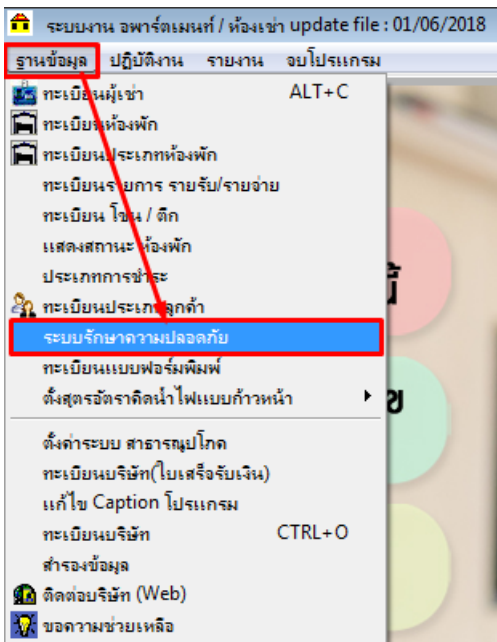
ระบบงาน อพาร์ตเมนท์ / ห้องเช่า update file : 01/06/2018

ฐานข้อมูล ปฏิบัติงาน รายงาน จบโปรแกรม

ทะเบียนผู้เช่า ALT+C
ทะเบียนห้องพัก
ทะเบียนประเภทห้องพัก
ทะเบียนรายการ รายรับ/รายจ่าย
ทะเบียน โซน / ตึก
แสดงสถานะ ห้องพัก
ประเภทการชำระ
ทะเบียนประเภทลูกค้า
ระบบรักษาความปลอดภัย
ทะเบียนแบบฟอร์มพิมพ์
ตั้งสูตรอัตราคิดน้ำไฟแบบก้าวหน้า

ตั้งค่าระบบ สาธารณูปโภค
ทะเบียนบริษัท(ใบเสร็จรับเงิน)
แก้ไข Caption โปรแกรม
ทะเบียนบริษัท CTRL+O
สำรองข้อมูล
ติดต่อบริษัท (Web)
ขอความช่วยเหลือ